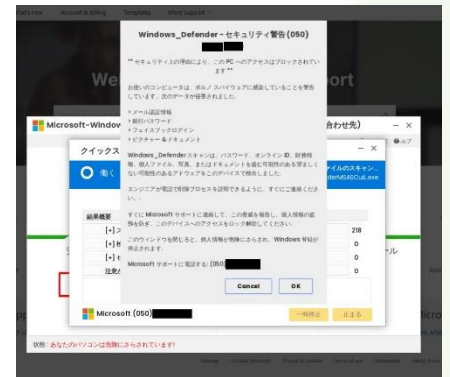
What's new   Account & billing   Templates   More support

Windows_Defender - セキュリティ警告 (050)

** セキュリティ上の理由により、この PC へのアクセスはブロックされています **

お使いのコンピュータは、ポルノ スパイウェアに感染していることを警告しています。次のデータが盗難されました-

> メール認証情報
> 銀行パスワード
> フェイスブックログイン
> ピクチャー & ドキュメント

Windows_Defenderスキャンは、パスワード、オンライン ID、財務情報、個人ファイル、写真、またはドキュメントを盗む可能性のある望ましくない可能性のあるアドウェアをこのデバイスで検出しました。

エンジニアが電話で削除プロセスを説明できるように、すぐにご連絡ください。

すぐに Microsoft サポートに連絡して、この番号を報告し、個人情報の盗難を防ぎ、このデバイスへのアクセスをロック解除してください。

このウィンドウを閉じると、個人情報が危険にさらされ、Windows 登録が停止されます。

Microsoft サポートに電話する: (050)

Cancel   OK

Microsoft-Window   合わせ先)
クイックス
結果概要
[+]
[+]
[+]
注意
ファイルのスキャン
derMSASCuiL.exe
218
0
0
0
Microsoft (050)
一時停止   止まる
状態：あなたのパソコンは危険にさらされています!